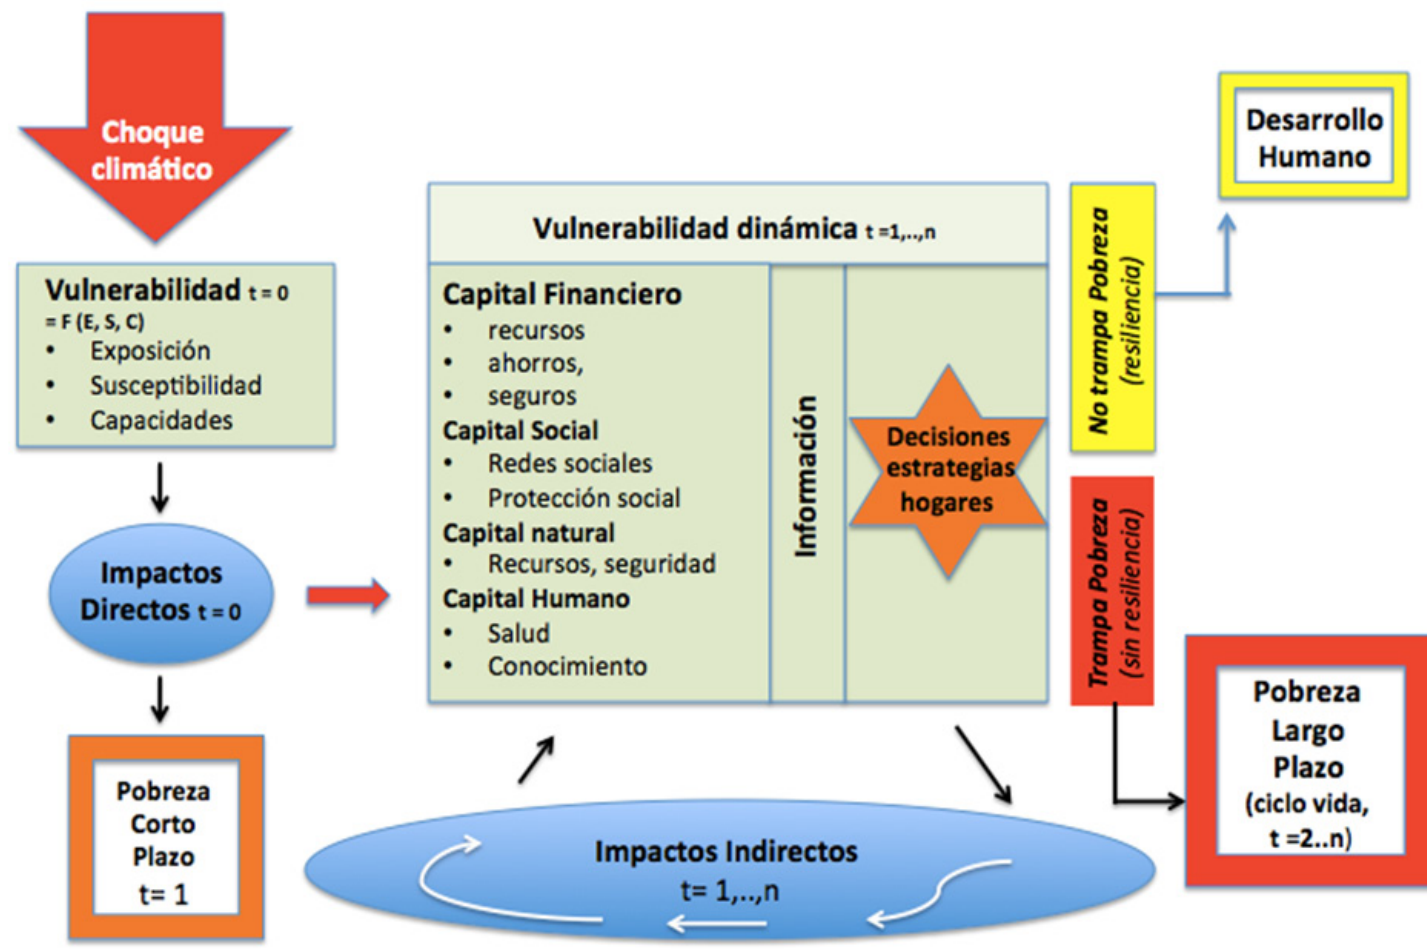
Choque climático

Vulnerabilidad t = 0
= F (E, S, C)
• Exposición
• Susceptibilidad
• Capacidades

Impactos Directos t = 0

Pobreza Corto Plazo
t= 1

Vulnerabilidad dinámica t =1,..,n

Capital Financiero
• recursos
• ahorros,
• seguros
Capital Social
• Redes sociales
• Protección social
Capital natural
• Recursos, seguridad
Capital Humano
• Salud
• Conocimiento

Información

Decisiones estrategias hogares

Impactos Indirectos
t= 1,..,n

No trampa Pobreza (resiliencia)

Desarrollo Humano

Trampa Pobreza (sin resiliencia)

Pobreza Largo Plazo (ciclo vida, t =2..n)